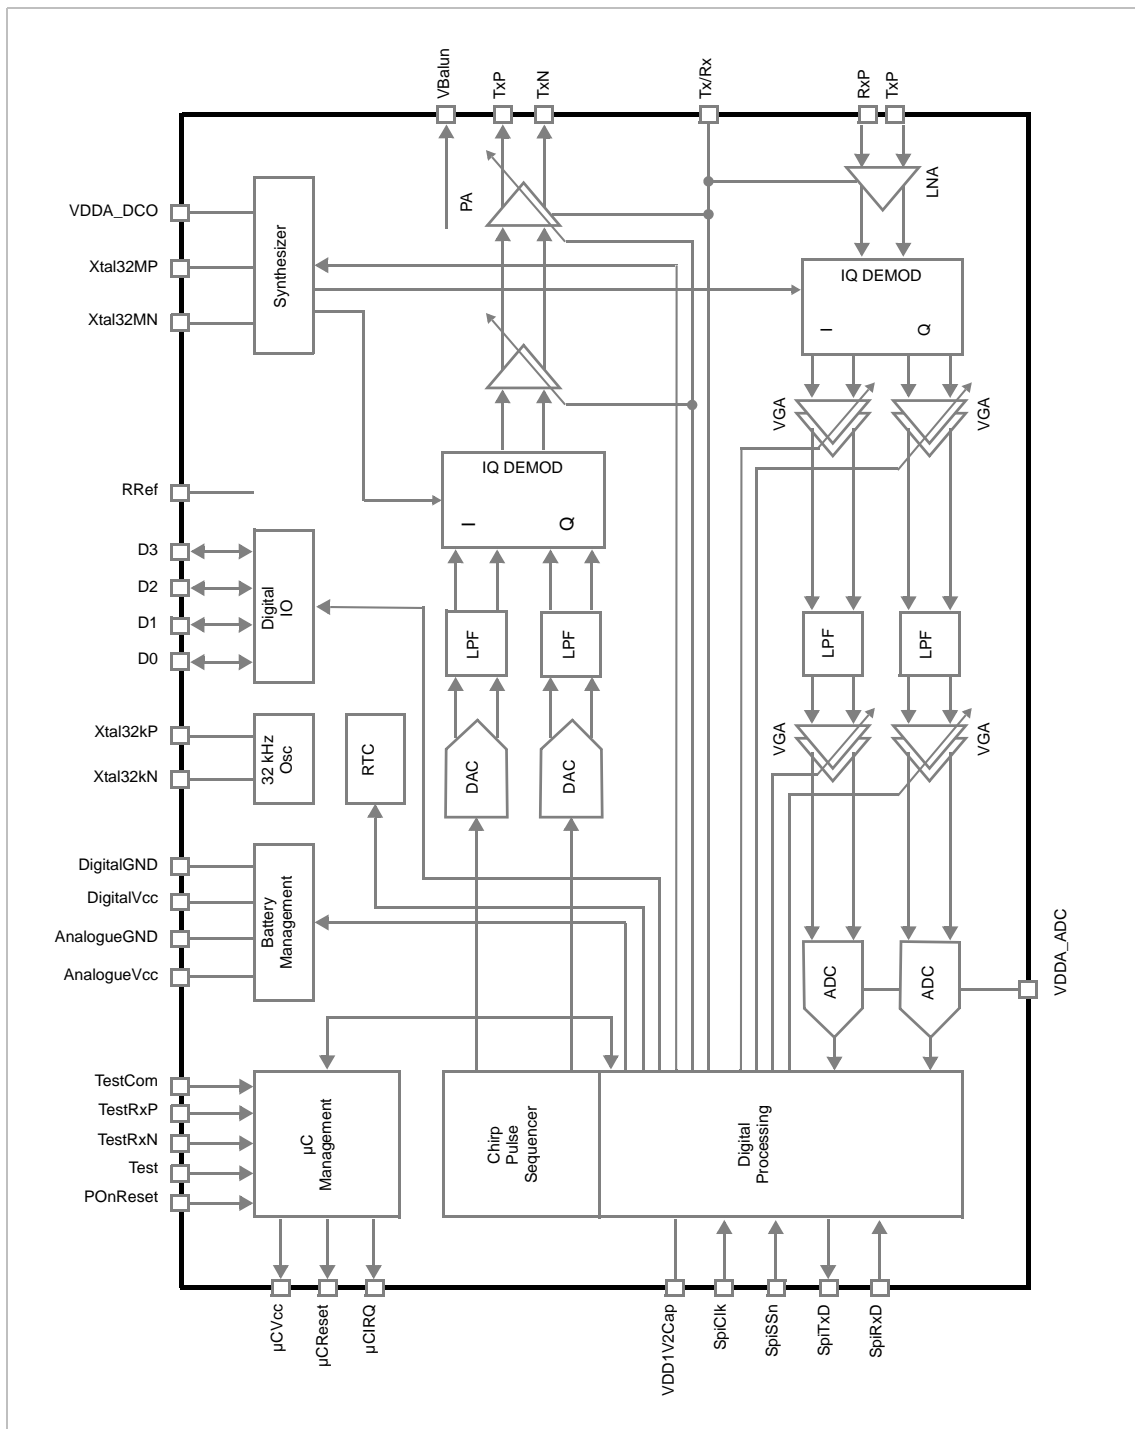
VBalun
TxP
TxN
Tx/Rx
RxP
TxP
PA
LNA
VDDA_DCO
Xtal32MP
Xtal32MN
Synthesizer
IQ DEMOD
I
Q
VGA
VGA
RRef
IQ DEMOD
I
Q
D3
D2
D1
D0
Digital IO
LPF
LPF
LPF
LPF
Xtal32kP
Xtal32kN
32 kHz Osc
RTC
DAC
DAC
VGA
VGA
DigitalGND
DigitalVcc
AnalogueGND
AnalogueVcc
Battery Management
ADC
ADC
VDDA_ADC
TestCom
TestRxP
TestRxN
Test
POnReset
µC Management
Chirp Pulse Sequencer
Digital Processing
µCVcc
µCReset
µCIRQ
VDD1V2Cap
SpiClk
SpiSSn
SpiTxD
SpiRxD